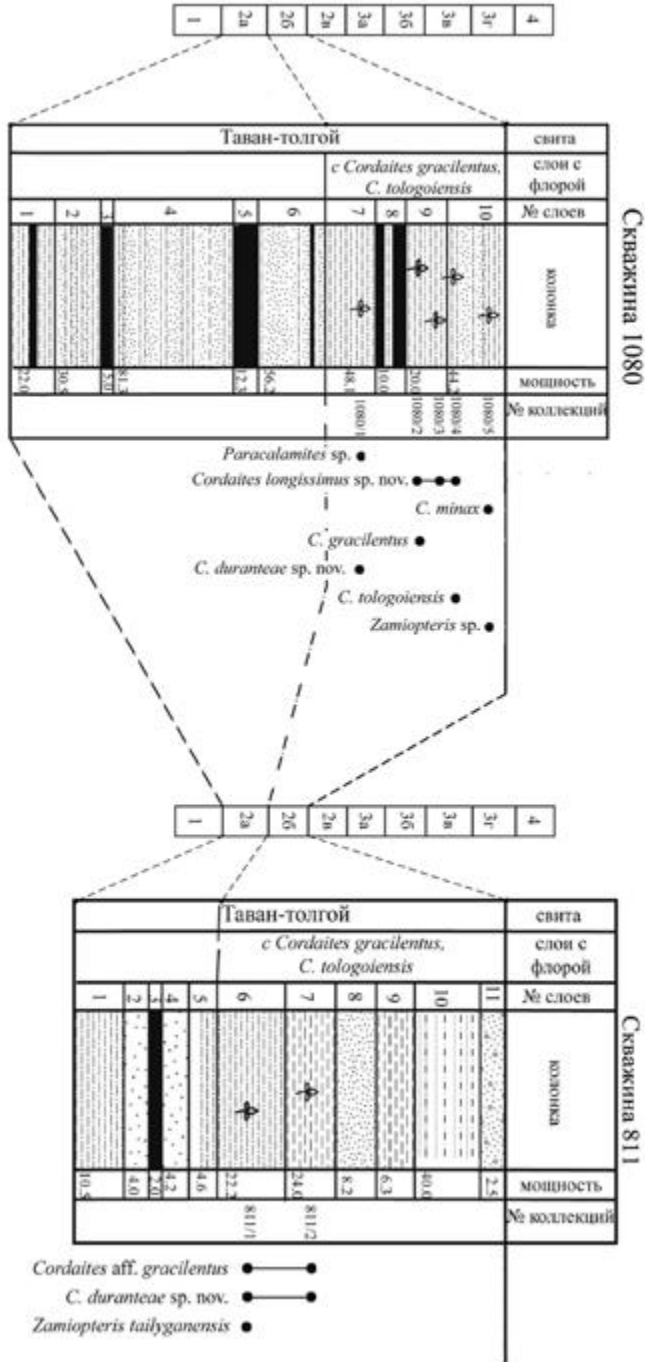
| 1 | 2а | 2б | 2в | 3а | 3б | 3в | 3г | 4 |
|---|---|---|---|---|---|---|---|---|

Таван-толгой
свита
с Cordaites gracilentus, C. tologoiensis
слои с флорой

| 1 | 2 | 3 | 4 | 5 | 6 | 7 | 8 | 9 | 10 | № слоев |
|---|---|---|---|---|---|---|---|---|---|---|

колонка

| 22.0 | 30.5 | 5.0 | 81.3 | 12.3 | 36.2 | 48.1 | 10.0 | 20.0 | 44.7 | мощность |
|---|---|---|---|---|---|---|---|---|---|---|

1080/1 1080/2 1080/3 1080/4 1080/5 № коллекций

Скважина 1080

Paracalamites sp.
Cordaites longissimus sp. nov.
C. minax
C. gracilentus
C. duranteae sp. nov.
C. tologoiensis
Zamiopteris sp.

| 1 | 2а | 2б | 2в | 3а | 3б | 3в | 3г | 4 |
|---|---|---|---|---|---|---|---|---|

Таван-толгой
свита
с Cordaites gracilentus, C. tologoiensis
слои с флорой

| 1 | 2 | 3 | 4 | 5 | 6 | 7 | 8 | 9 | 10 | 11 | № слоев |
|---|---|---|---|---|---|---|---|---|---|---|---|

колонка

| 10.5 | 4.0 | 2.0 | 4.2 | 4.6 | 22.3 | 24.0 | 8.2 | 6.3 | 40.0 | 2.5 | мощность |
|---|---|---|---|---|---|---|---|---|---|---|---|

811/1 811/2 № коллекций

Скважина 811

Cordaites aff. gracilentus
C. duranteae sp. nov.
Zamiopteris tailyganensis